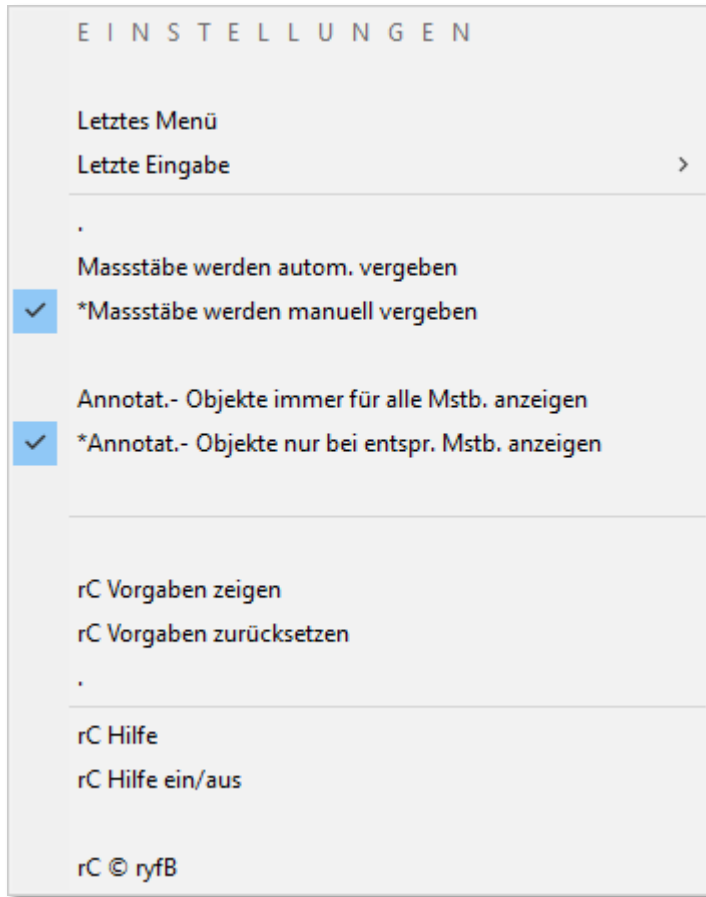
E I N S T E L L U N G E N

Letztes Menü
Letzte Eingabe >

.
Massstäbe werden autom. vergeben
*Massstäbe werden manuell vergeben

Annotat.- Objekte immer für alle Mstb. anzeigen
*Annotat.- Objekte nur bei entspr. Mstb. anzeigen

rC Vorgaben zeigen
rC Vorgaben zurücksetzen
.

rC Hilfe
rC Hilfe ein/aus

rC © ryfB